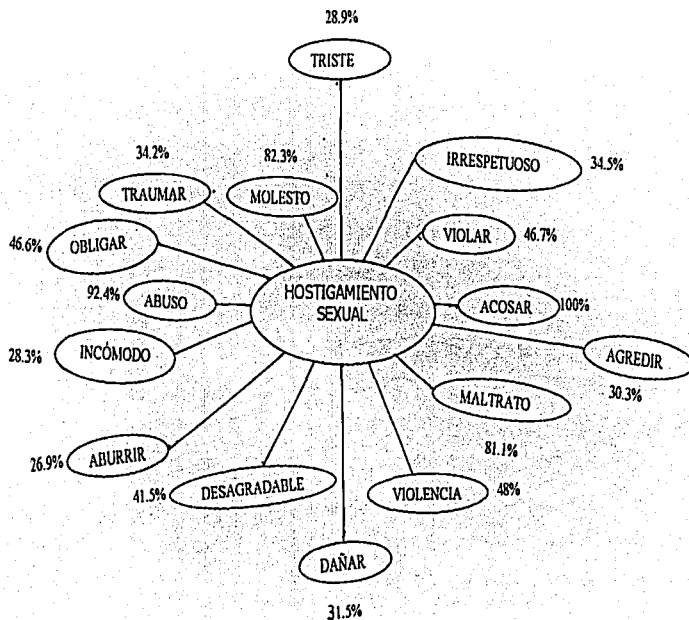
28.9%

TRISTE

34.2%

82.3%

IRRESPETUOSO

34.5%

TRAUMAR

MOLESTO

46.6%

OBLIGAR

VIOLAR

46.7%

92.4%

ABUSO

HOSTIGAMIENTO SEXUAL

ACOSAR

100%

28.3%

INCÓMODO

AGREDIR

30.3%

MALTRATO

81.1%

26.9%

ABURRIR

41.5%

DESAGRADABLE

VIOLENCIA

48%

DAÑAR

31.5%